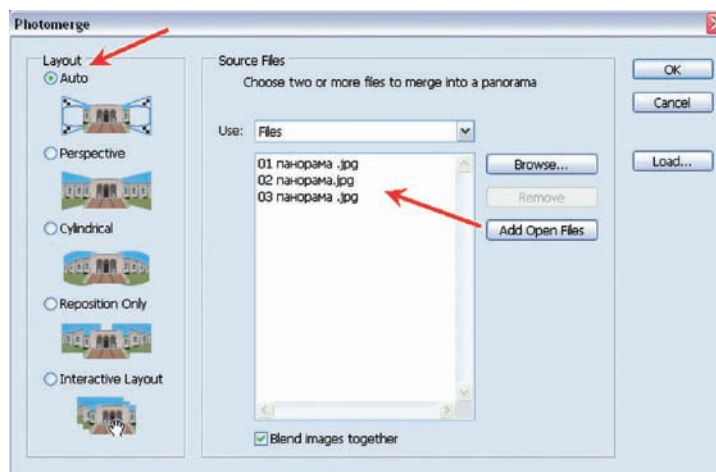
Photomerge

Layout
Auto
Perspective
Cylindrical
Reposition Only
Interactive Layout

Source Files
Choose two or more files to merge into a panorama

Use: Files

01 панорама .jpg
02 панорама.jpg
03 панорама .jpg

Browse...
Remove
Add Open Files

Blend images together

OK
Cancel
Load...